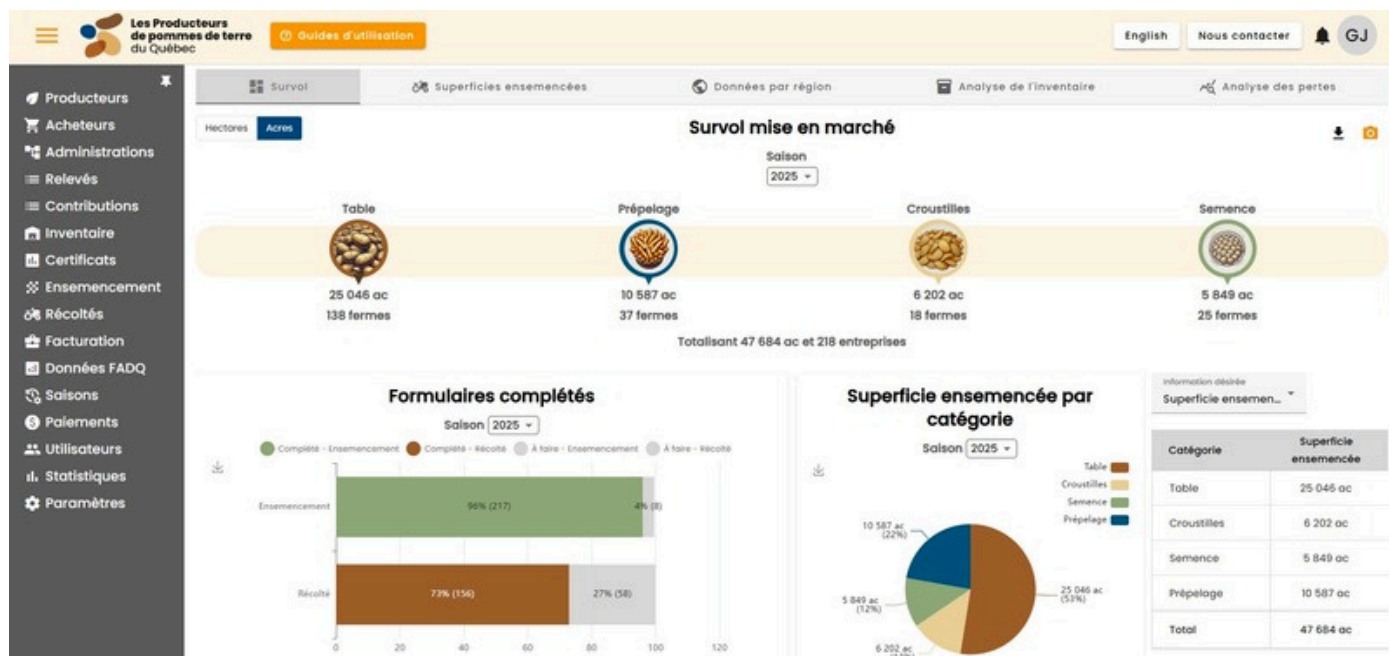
Les Producteurs de pommes de terre du Québec

Guides d'utilisation

English
Nous contacter
GJ

Producteurs
Acheteurs
Administrations
Relevés
Contributions
Inventaire
Certificats
Ensemencement
Récoltés
Facturation
Données FADQ
Saisons
Paiements
Utilisateurs
Statistiques
Paramètres

Survol
Superficies ensemencées
Données par région
Analyse de l'inventaire
Analyse des pertes

Hectares
Acres

Survol mise en marché

Saison
2025

Table
25 046 ac
138 fermes

Prépelage
10 587 ac
37 fermes

Croustilles
6 202 ac
18 fermes

Semence
5 849 ac
25 fermes

Totalisant 47 684 ac et 218 entreprises

Formulaires complétés

Saison 2025

Complété - Ensemencement
Complété - Récolté
À faire - Ensemencement
À faire - Récolté

Ensemencement
96% (217)
4% (8)

Récolté
73% (156)
27% (58)

0 20 40 60 80 100 120

Superficie ensemencée par catégorie

Saison 2025

Table
Croustilles
Semence
Prépelage

10 587 ac (22%)
5 849 ac (12%)
6 202 ac
25 046 ac (53%)

Information désirée
Superficie ensemen...

| Catégorie | Superficie ensemencée |
|---|---|
| Table | 25 046 ac |
| Croustilles | 6 202 ac |
| Semence | 5 849 ac |
| Prépelage | 10 587 ac |
| Total | 47 684 ac |